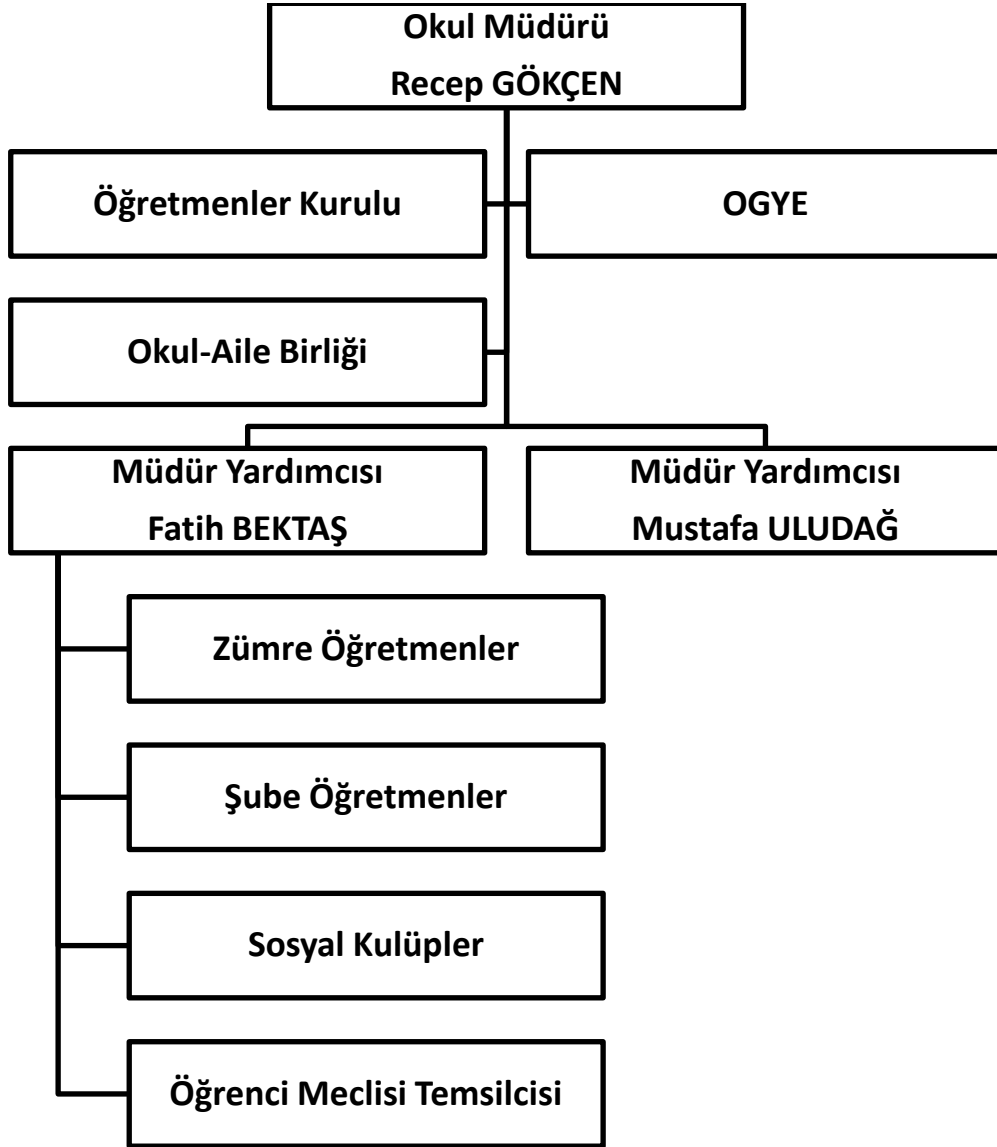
Okul Müdürü
Recep GÖKÇEN

Öğretmenler Kurulu

OGYE

Okul-Aile Birliği

Müdür Yardımcısı
Fatih BEKTAŞ

Müdür Yardımcısı
Mustafa ULUDAĞ

Zümre Öğretmenler

Şube Öğretmenler

Sosyal Kulüpler

Öğrenci Meclisi Temsilcisi